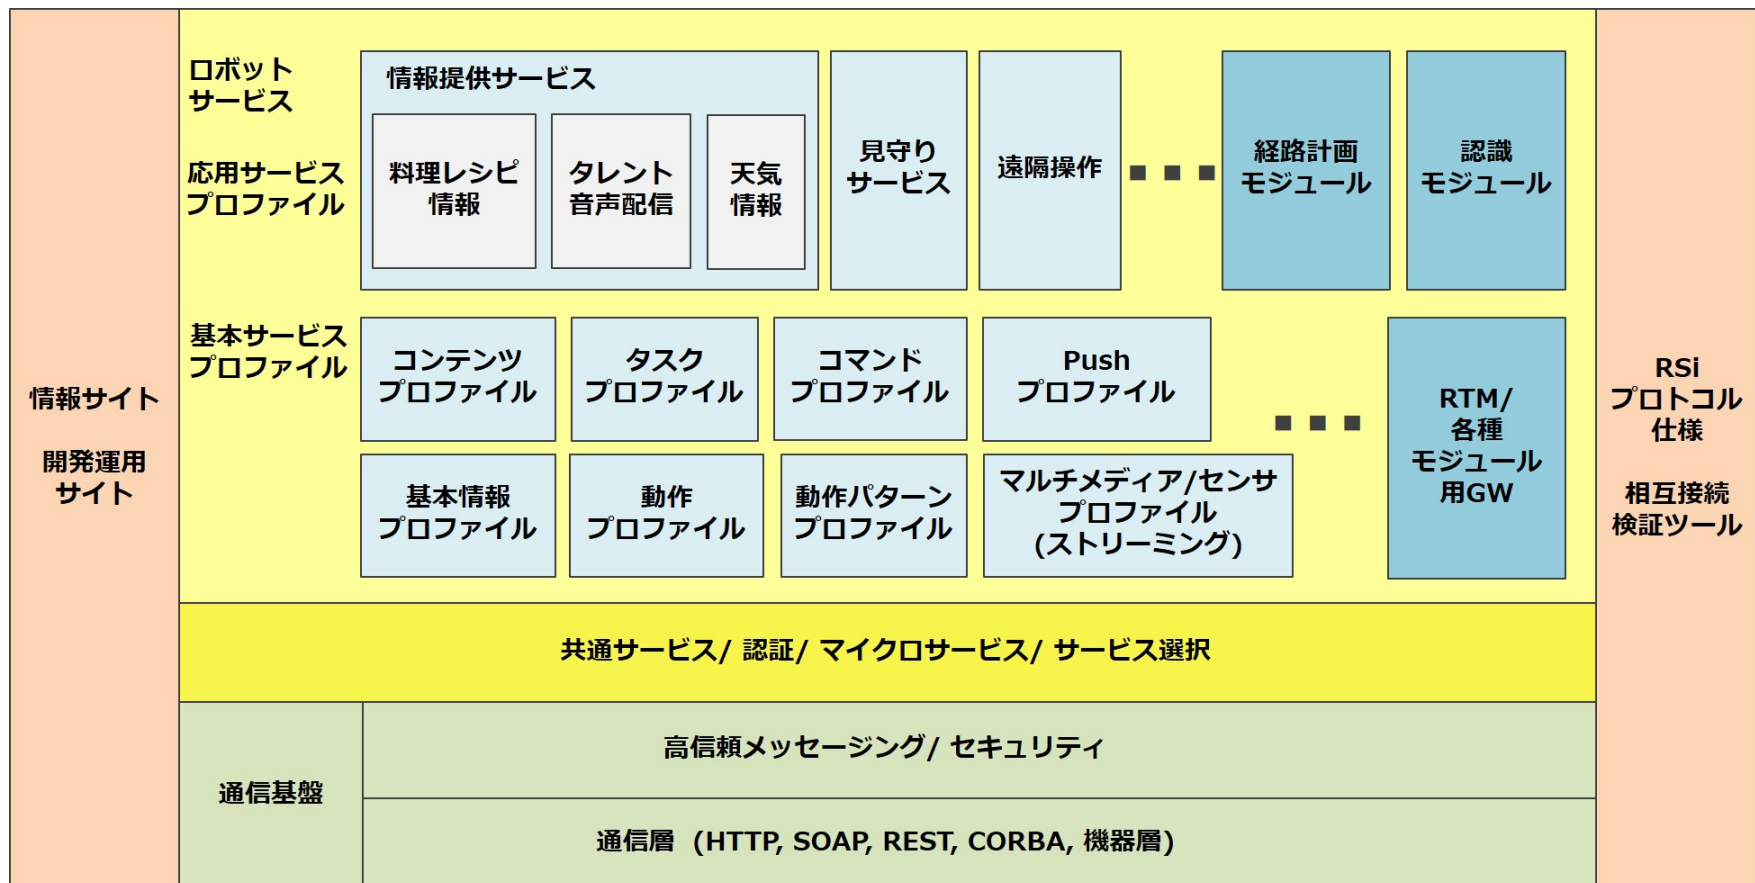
情報サイト

開発運用サイト

ロボットサービス

応用サービスプロファイル

情報提供サービス

料理レシピ情報

タレント音声配信

天気情報

見守りサービス

遠隔操作

■ ■ ■

経路計画モジュール

認識モジュール

基本サービスプロファイル

コンテンツプロファイル

タスクプロファイル

コマンドプロファイル

Push プロファイル

■ ■ ■

RTM/各種モジュール用GW

基本情報プロファイル

動作プロファイル

動作パターンプロファイル

マルチメディア/センサプロファイル(ストリーミング)

共通サービス/ 認証/ マイクロサービス/ サービス選択

通信基盤

高信頼メッセージング/ セキュリティ

通信層 (HTTP, SOAP, REST, CORBA, 機器層)

RSi プロトコル仕様

相互接続検証ツール